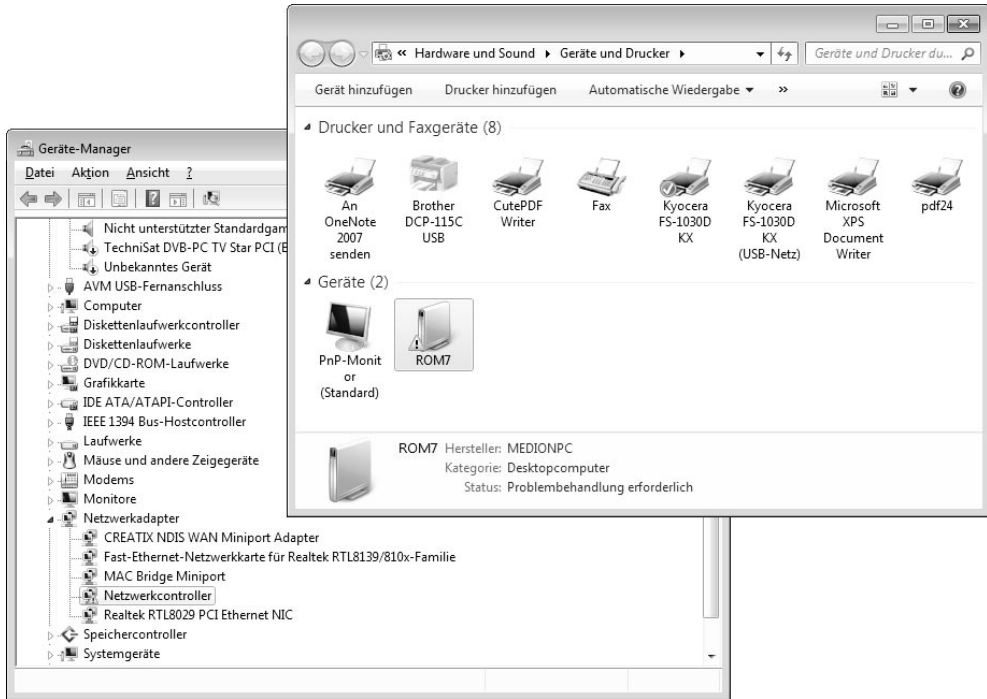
« Hardware und Sound ▸ Geräte und Drucker ▸
Geräte und Drucker du...

Gerät hinzufügen
Drucker hinzufügen
Automatische Wiedergabe ▾
»

◢ Drucker und Faxgeräte (8)

An OneNote 2007 senden
Brother DCP-115C USB
CutePDF Writer
Fax
Kyocera FS-1030D KX
Kyocera FS-1030D KX (USB-Netz)
Microsoft XPS Document Writer
pdf24

◢ Geräte (2)

PnP-Monitor (Standard)
ROM7

ROM7 Hersteller: MEDIONPC
Kategorie: Desktopcomputer
Status: Problembehandlung erforderlich

Geräte-Manager
Datei Aktion Ansicht ?

Nicht unterstützter Standardgam
TechniSat DVB-PC TV Star PCI (E
Unbekanntes Gerät
AVM USB-Fernanschluss
Computer
Diskettenlaufwerkcontroller
Diskettenlaufwerke
DVD/CD-ROM-Laufwerke
Grafikkarte
IDE ATA/ATAPI-Controller
IEEE 1394 Bus-Hostcontroller
Laufwerke
Mäuse und andere Zeigegeräte
Modems
Monitore
Netzwerkadapter
CREATIX NDIS WAN Miniport Adapter
Fast-Ethernet-Netzwerkkarte für Realtek RTL8139/810x-Familie
MAC Bridge Miniport
Netzwerkcontroller
Realtek RTL8029 PCI Ethernet NIC
Speichercontroller
Systemgeräte